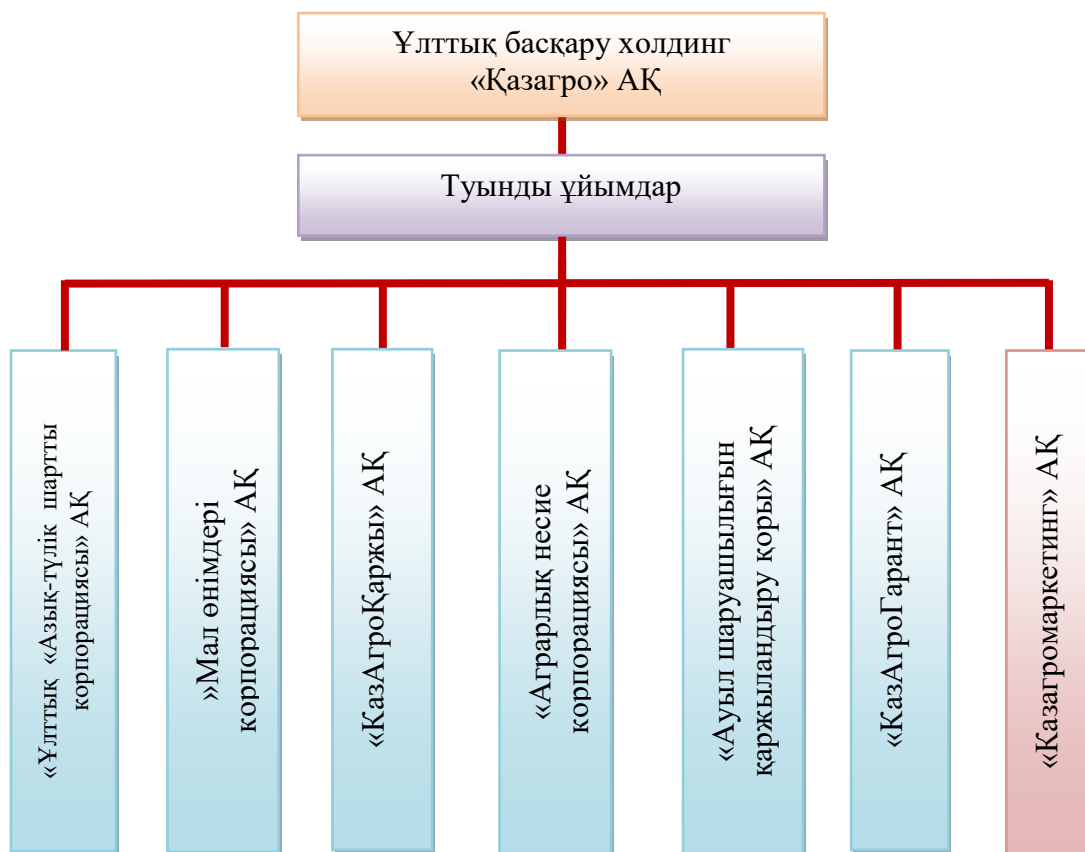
Ұлттық басқару холдинг «Қазагро» АҚ

Туынды ұйымдар

«Ұлттық «Азық-түлік шартты корпорациясы» АҚ

»Мал өнімдері корпорациясы» АҚ

«ҚазАгроҚаржы» АҚ

«Аграрлық несие корпорациясы» АҚ

«Ауыл шаруашылығын қаржыландыру қоры» АҚ

«ҚазАгроГарант» АҚ

«Казагромаркетинг» АҚ